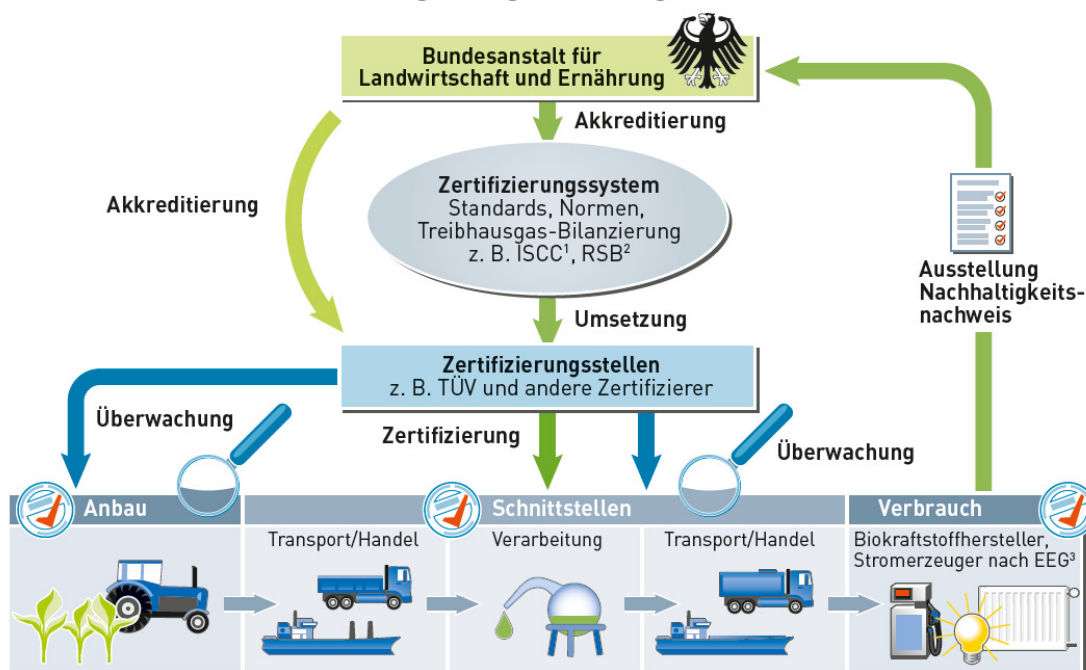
Bundesanstalt für Landwirtschaft und Ernährung

Akkreditierung

Akkreditierung

Zertifizierungssystem
Standards, Normen, Treibhausgas-Bilanzierung
z. B. ISCC$^1$, RSB$^2$

Ausstellung Nachhaltigkeitsnachweis

Umsetzung

Zertifizierungsstellen
z. B. TÜV und andere Zertifizierer

Überwachung

Zertifizierung

Überwachung

Anbau

Schnittstellen

Verbrauch

Transport/Handel

Verarbeitung

Transport/Handel

Biokraftstoffhersteller, Stromerzeuger nach EEG$^3$